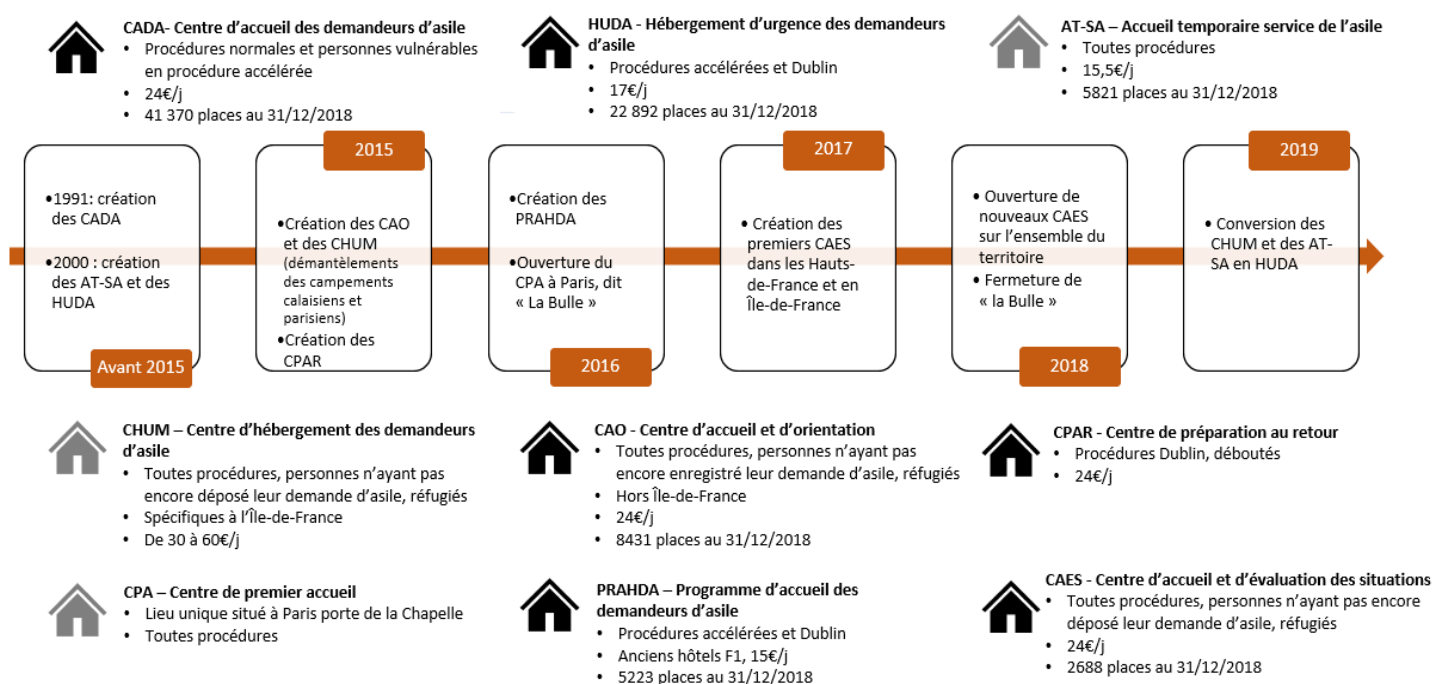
CADA- Centre d'accueil des demandeurs d'asile
• Procédures normales et personnes vulnérables en procédure accélérée
• 24€/j
• 41 370 places au 31/12/2018

HUDA - Hébergement d'urgence des demandeurs d'asile
• Procédures accélérées et Dublin
• 17€/j
• 22 892 places au 31/12/2018

AT-SA – Accueil temporaire service de l'asile
• Toutes procédures
• 15,5€/j
• 5821 places au 31/12/2018

•1991: création des CADA
•2000 : création des AT-SA et des HUDA
Avant 2015

2015
•Création des CAO et des CHUM (démantèlements des campements calaisiens et parisiens)
•Création des CPAR

•Création des PRAHDA
•Ouverture du CPA à Paris, dit « La Bulle »
2016

2017
• Création des premiers CAES dans les Hauts-de-France et en Île-de-France

• Ouverture de nouveaux CAES sur l'ensemble du territoire
• Fermeture de « la Bulle »
2018

2019
• Conversion des CHUM et des AT-SA en HUDA

CHUM – Centre d'hébergement des demandeurs d'asile
• Toutes procédures, personnes n'ayant pas encore déposé leur demande d'asile, réfugiés
• Spécifiques à l'Île-de-France
• De 30 à 60€/j

CAO - Centre d'accueil et d'orientation
• Toutes procédures, personnes n'ayant pas encore enregistré leur demande d'asile, réfugiés
• Hors Île-de-France
• 24€/j
• 8431 places au 31/12/2018

CPAR - Centre de préparation au retour
• Procédures Dublin, déboutés
• 24€/j

CPA – Centre de premier accueil
• Lieu unique situé à Paris porte de la Chapelle
• Toutes procédures

PRAHDA – Programme d'accueil des demandeurs d'asile
• Procédures accélérées et Dublin
• Anciens hôtels F1, 15€/j
• 5223 places au 31/12/2018

CAES - Centre d'accueil et d'évaluation des situations
• Toutes procédures, personnes n'ayant pas encore déposé leur demande d'asile, réfugiés
• 24€/j
• 2688 places au 31/12/2018